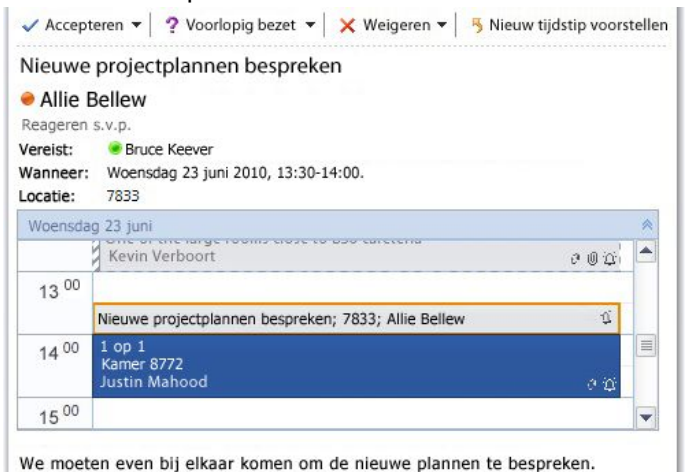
✓ Accepteren ▾ | ? Voorlopig bezet ▾ | ✕ Weigeren ▾ | Nieuw tijdstip voorstellen

Nieuwe projectplannen bespreken

Allie Bellew

Reageren s.v.p.

Vereist: Bruce Keever

Wanneer: Woensdag 23 juni 2010, 13:30-14:00.

Locatie: 7833

Woensdag 23 juni

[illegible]
Kevin Verboort

$13^{00}$

Nieuwe projectplannen bespreken; 7833; Allie Bellew

$14^{00}$

1 op 1
Kamer 8772
Justin Mahood

$15^{00}$

We moeten even bij elkaar komen om de nieuwe plannen te bespreken.